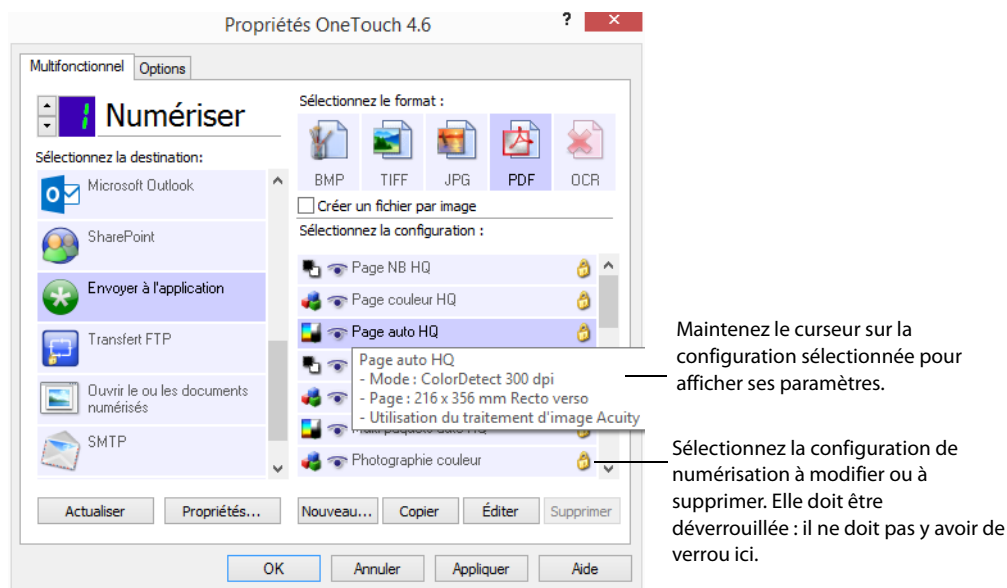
Propriétés OneTouch 4.6

?

Multifonctionnel Options

1 Numériser

Sélectionnez la destination:

Microsoft Outlook

SharePoint

Envoyer à l'application

Transfert FTP

Ouvrir le ou les documents numérisés

SMTP

Sélectionnez le format :

BMP TIFF JPG PDF OCR

Créer un fichier par image

Sélectionnez la configuration :

Page NB HQ

Page couleur HQ

Page auto HQ

Page auto HQ
- Mode : ColorDetect 300 dpi
- Page : 216 x 356 mm Recto verso
- Utilisation du traitement d'image Acuity

Multi paquets auto HQ

Photographie couleur

Actualiser Propriétés... Nouveau... Copier Éditer Supprimer

OK Annuler Appliquer Aide

Maintenez le curseur sur la configuration sélectionnée pour afficher ses paramètres.

Sélectionnez la configuration de numérisation à modifier ou à supprimer. Elle doit être déverrouillée : il ne doit pas y avoir de verrou ici.